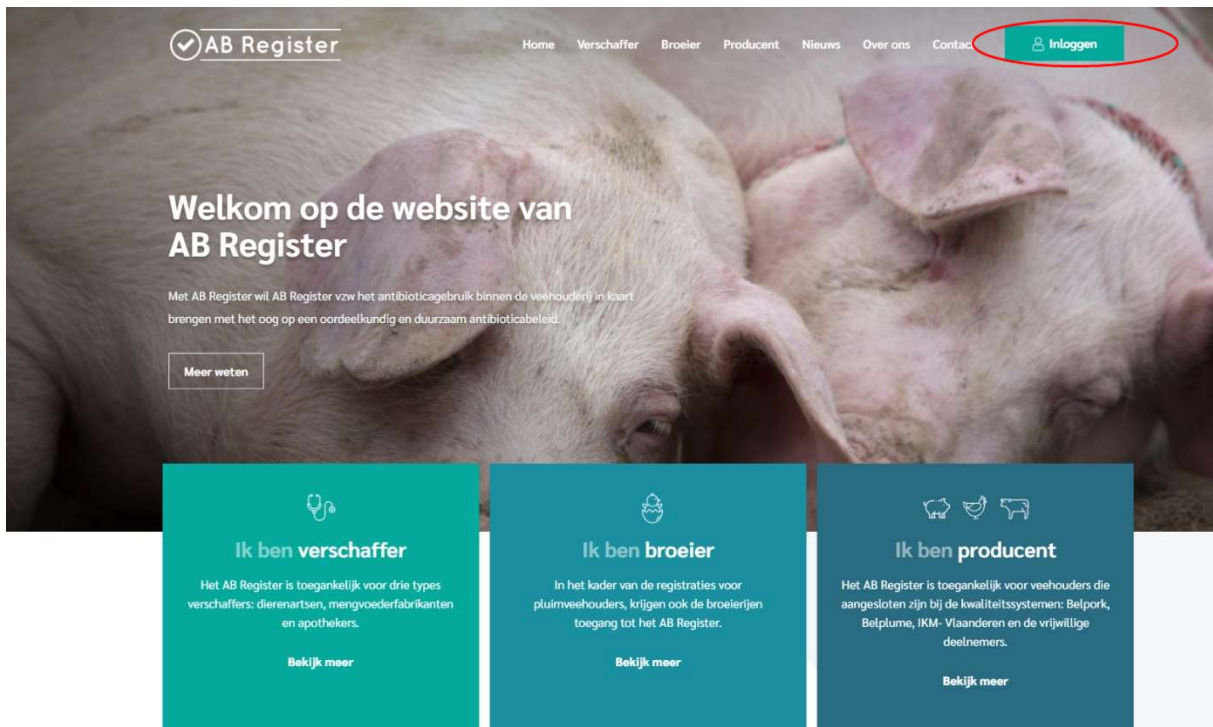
AB Register

Home Verschaffer Broeier Producent Nieuws Over ons Contact Inloggen

Welkom op de website van AB Register

Met AB Register wil AB Register vzw het antibioticagebruik binnen de veehouderij in kaart brengen met het oog op een oordeelkundig en duurzaam antibioticabeleid.

Meer weten

Ik ben verschaffer

Het AB Register is toegankelijk voor drie types verschaffers: dierenartsen, mengvoederfabrikanten en apothekers.

Bekijk meer

Ik ben broeier

In het kader van de registraties voor pluimveehouders, krijgen ook de broeierijen toegang tot het AB Register.

Bekijk meer

Ik ben producent

Het AB Register is toegankelijk voor veehouders die aangesloten zijn bij de kwaliteitssystemen: Belpork, Belplume, IKM- Vlaanderen en de vrijwillige deelnemers.

Bekijk meer